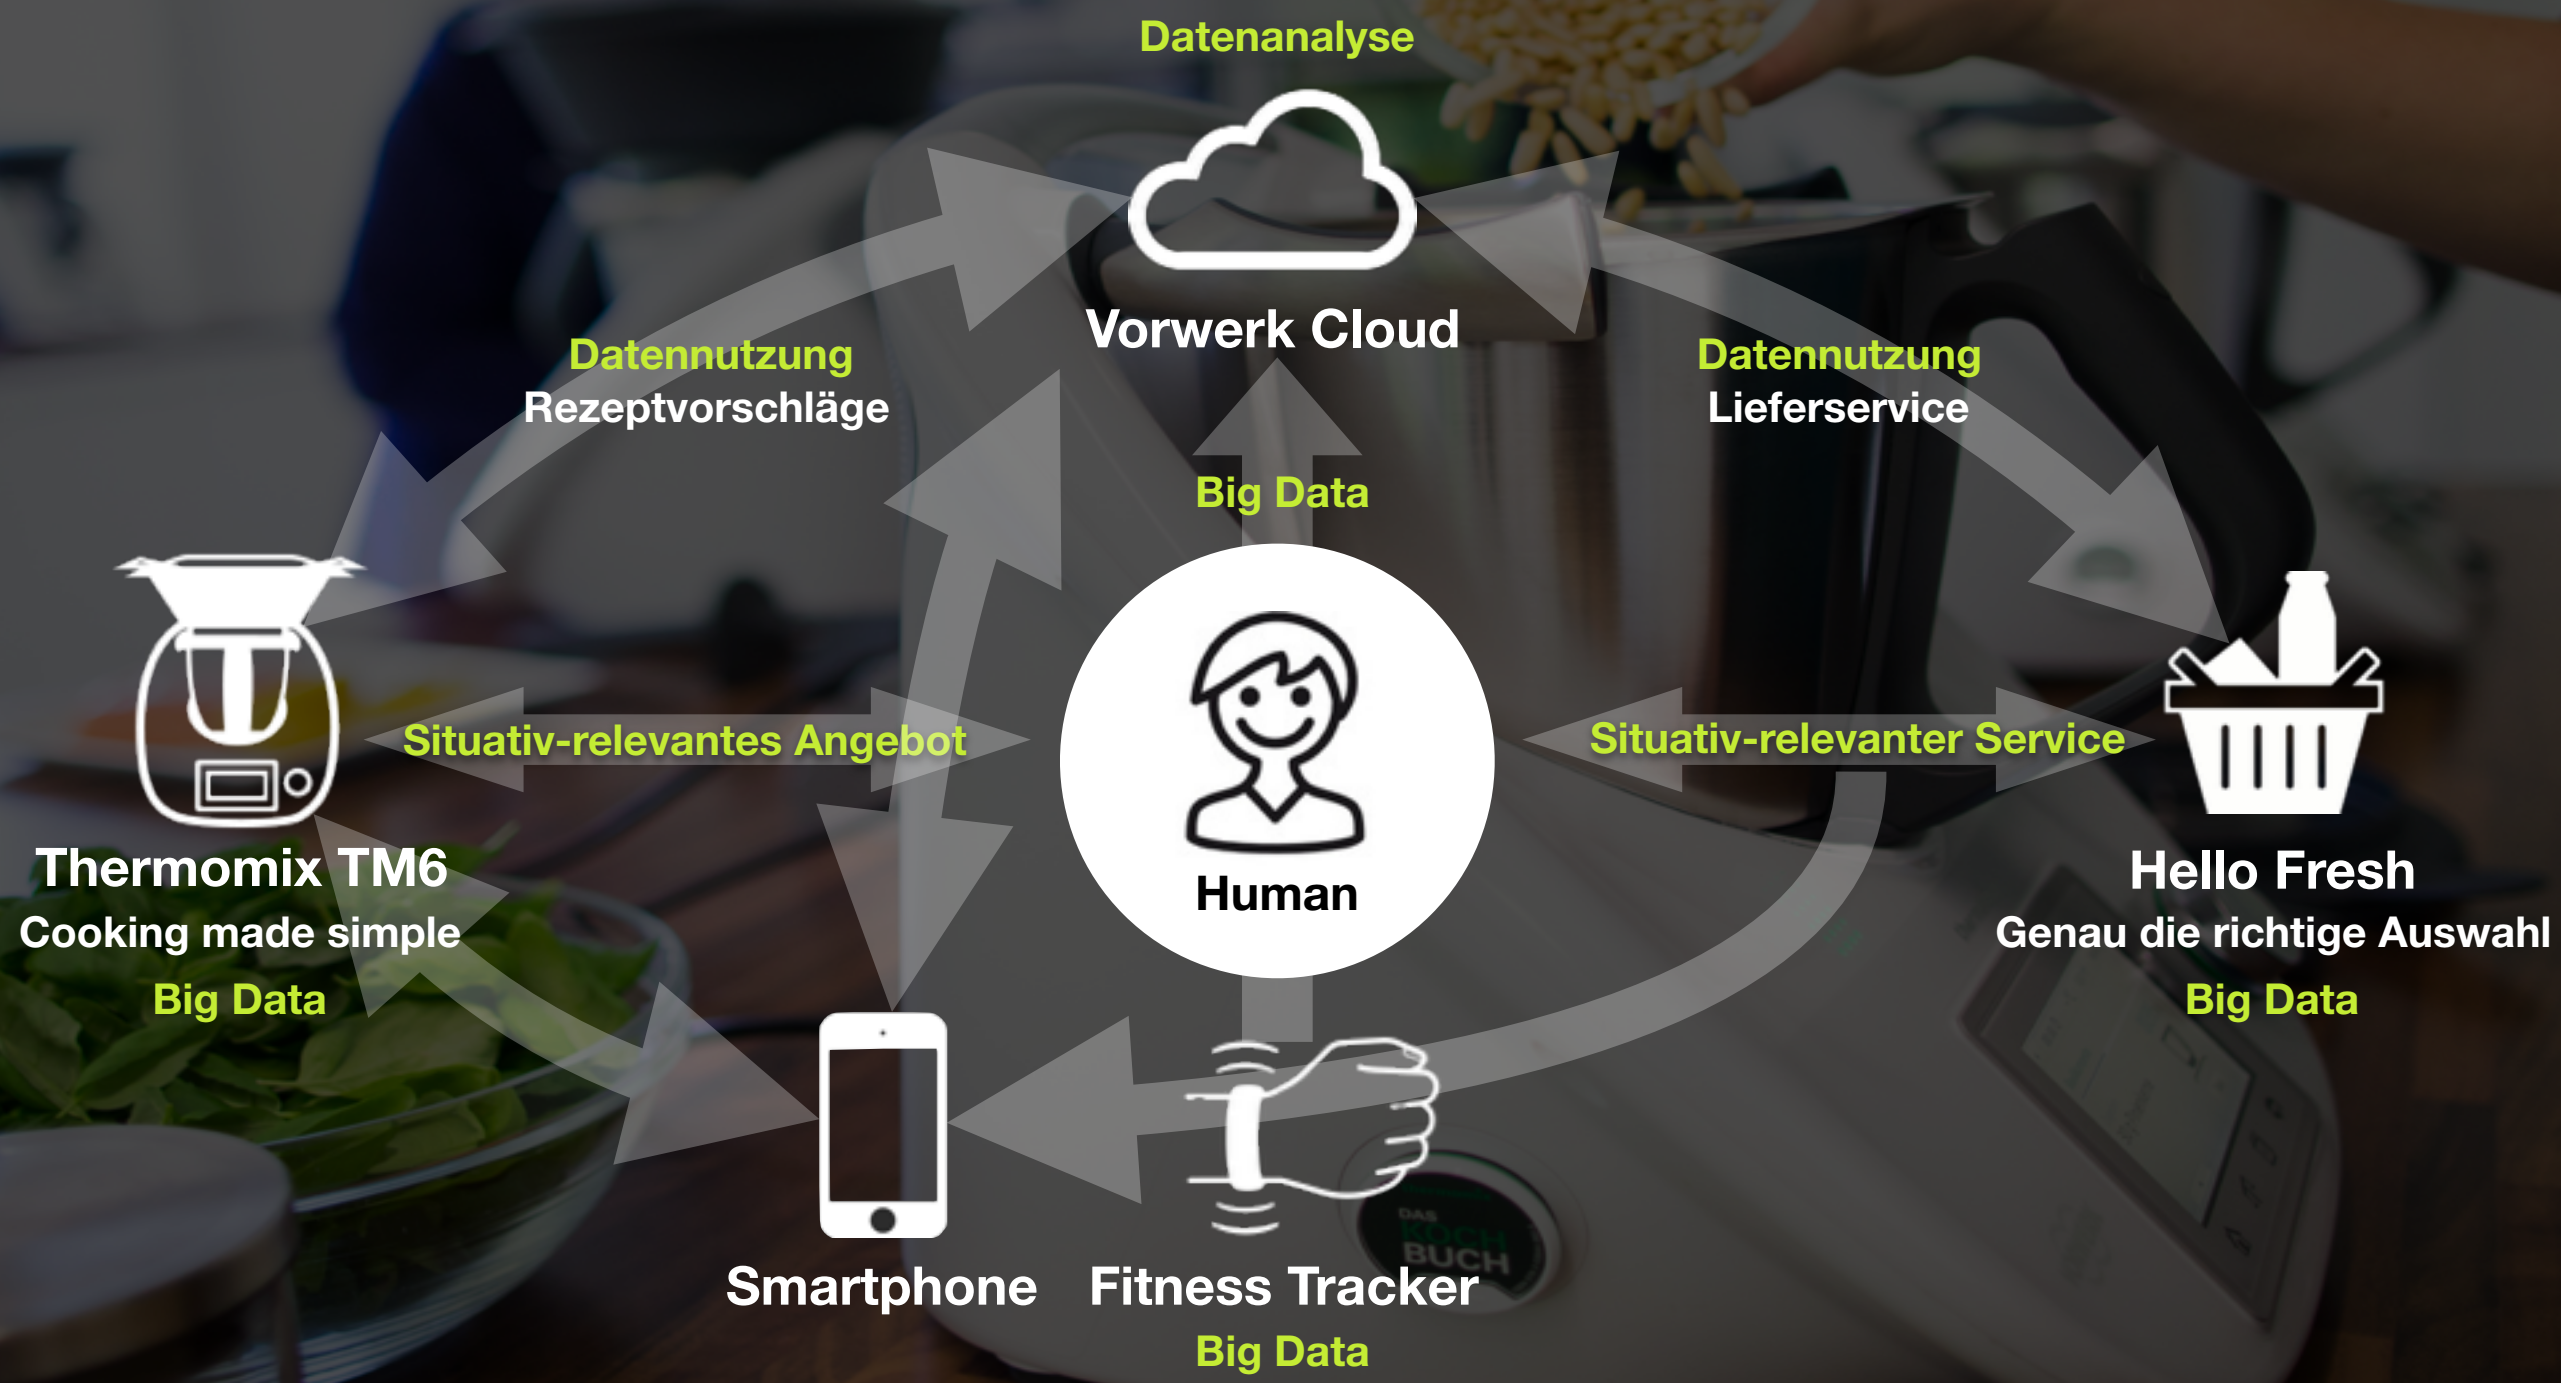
Datenanalyse

Vorwerk Cloud

Datennutzung
Rezeptvorschläge

Datennutzung
Lieferservice

Big Data

Situativ-relevantes Angebot

Human

Situativ-relevanter Service

Thermomix TM6
Cooking made simple
Big Data

Hello Fresh
Genau die richtige Auswahl
Big Data

Smartphone

Fitness Tracker
Big Data

DAS KOCH BUCH